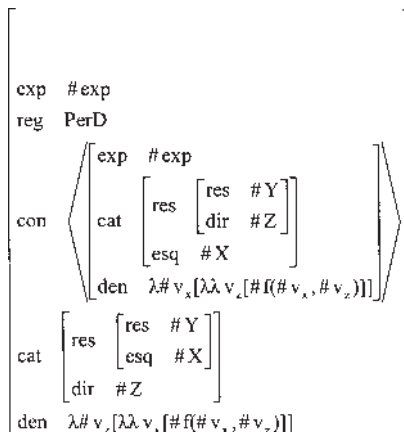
exp #exp

reg PerD

con $\left\langle \begin{bmatrix} \text{exp} & \#\text{exp} \\ \text{cat} & \begin{bmatrix} \text{res} & \begin{bmatrix} \text{res} & \#\text{Y} \\ \text{dir} & \#\text{Z} \end{bmatrix} \\ \text{esq} & \#\text{X} \end{bmatrix} \\ \text{den} & \lambda\# v_x[\lambda\lambda v_z[\#f(\# v_x, \# v_z)]] \end{bmatrix} \right\rangle$

cat $\begin{bmatrix} \text{res} & \begin{bmatrix} \text{res} & \#\text{Y} \\ \text{esq} & \#\text{X} \end{bmatrix} \\ \text{dir} & \#\text{Z} \end{bmatrix}$

den $\lambda\# v_z[\lambda\lambda v_x[\#f(\# v_x, \# v_z)]]$